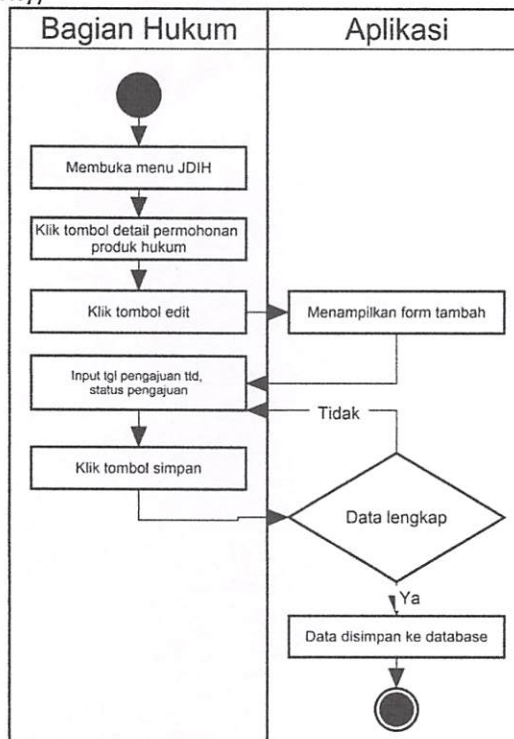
Bagian Hukum

Aplikasi

Membuka menu JDIH

Klik tombol detail permohonan produk hukum

Klik tombol edit

Menampilkan form tambah

Input tgl pengajuan ttd, status pengajuan

Tidak

Klik tombol simpan

Data lengkap

Ya

Data disimpan ke database